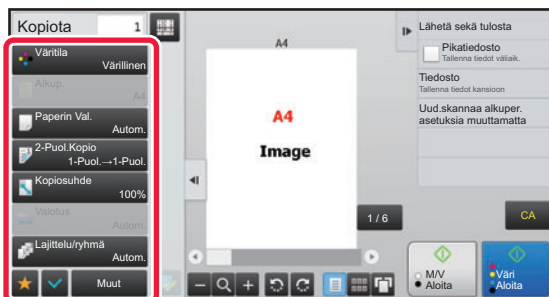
Kopiota 1

Väritila
Värillinen

Alkup.
A4

Paperin Val.
Autom.

2-Puol.Kopio
1-Puol.→1-Puol.

Kopiosuhde
100%

Valotus
Autom.

Lajittelu/ryhmä
Autom.

Muut

A4

A4
Image

1 / 6

Lähetä sekä tulosta

Pikatiedosto
Tallenna tiedot väliaik.

Tiedosto
Tallenna tiedot kansioon

Uud.skannaa alkuper. asetuksia muuttamatta

CA

M/V
Aloita

Väri
Aloita